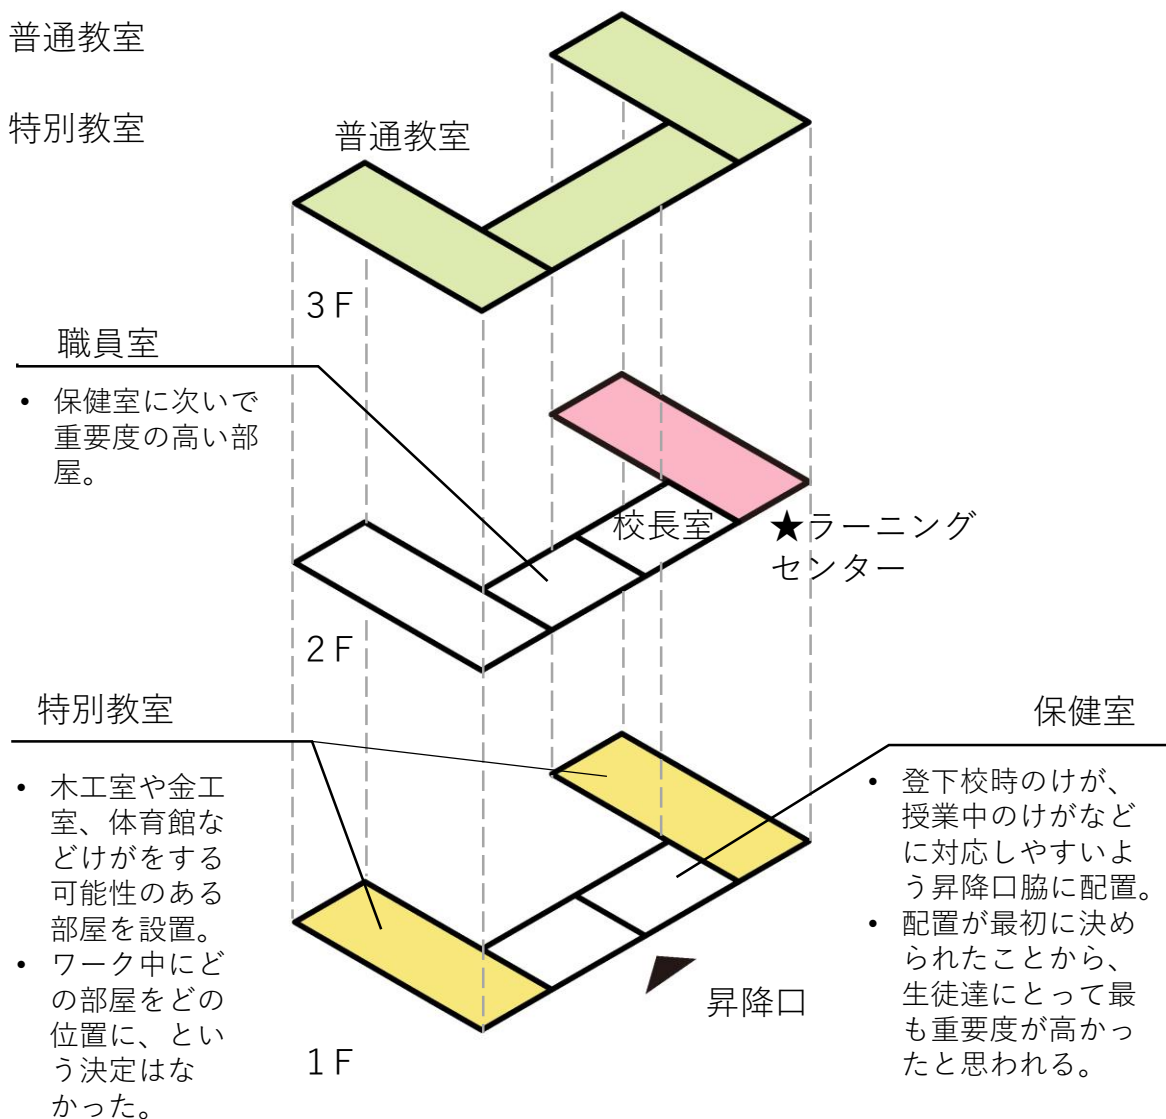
普通教室

特別教室

普通教室

3 F

職員室

• 保健室に次いで重要度の高い部屋。

校長室

★ラーニングセンター

2 F

特別教室

保健室

• 木工室や金工室、体育館などけがをする可能性のある部屋を設置。
• ワーク中にどの部屋をどの位置に、という決定はなかった。

• 登下校時のけが、授業中のけがなどに対応しやすいよう昇降口脇に配置。
• 配置が最初に決められたことから、生徒達にとって最も重要度が高かったと思われる。

昇降口

1 F